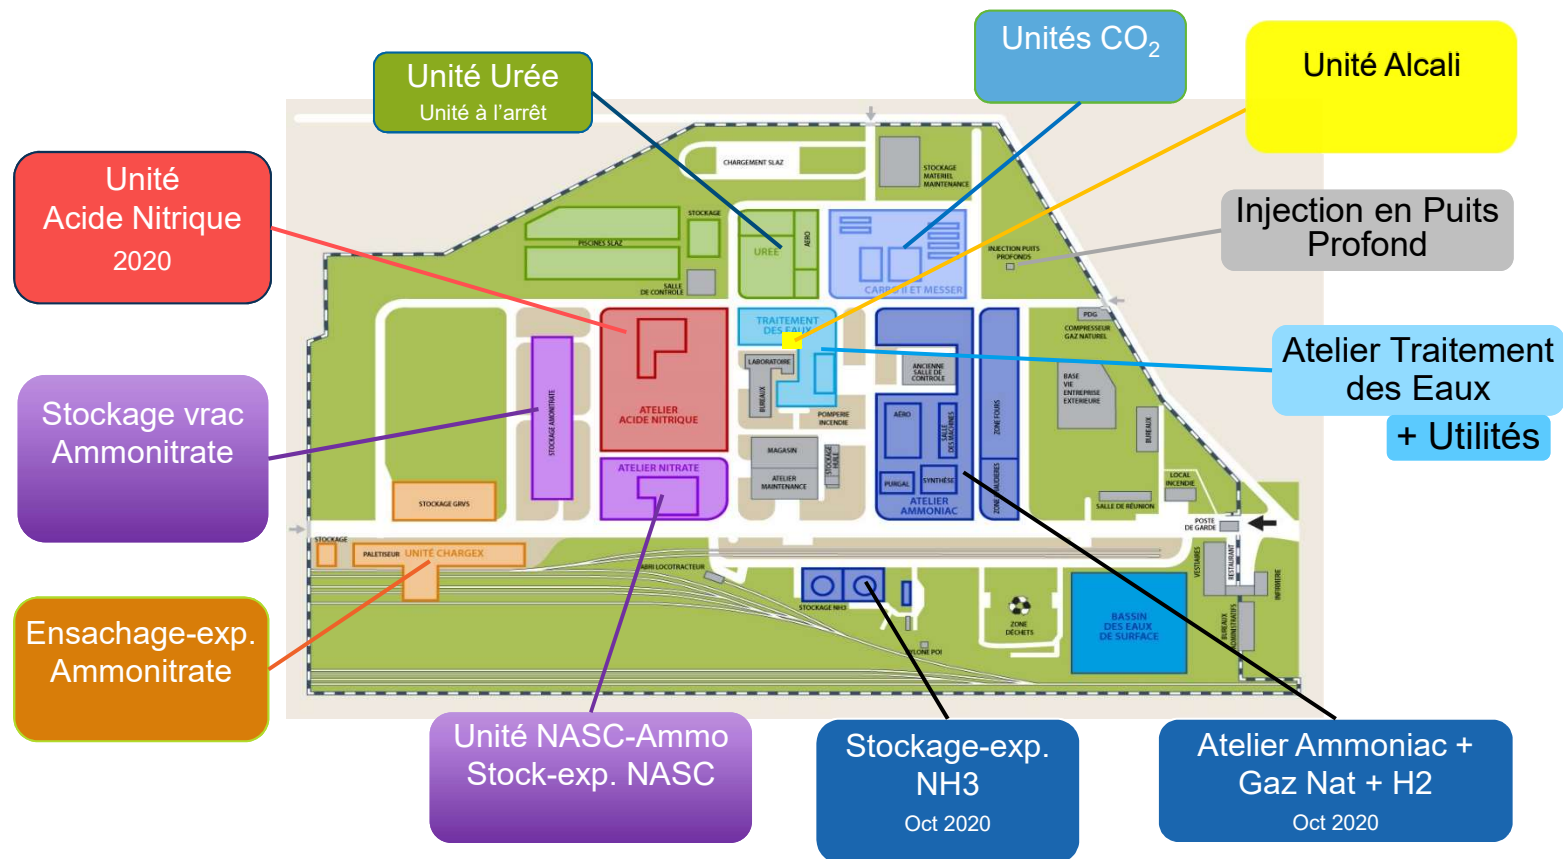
Unité Urée
Unité à l'arrêt

Unités $CO_2$

Unité Alcali

Unité
Acide Nitrique
2020

Injection en Puits Profond

Atelier Traitement des Eaux
+ Utilités

Stockage vrac Ammonitrate

Ensachage-exp. Ammonitrate

Unité NASC-Ammo
Stock-exp. NASC

Stockage-exp. NH3
Oct 2020

Atelier Ammoniac + Gaz Nat + H2
Oct 2020

CHARGEMENT SLAZ
STOCKAGE MATERIEL MAINTENANCE
STOCKAGE
PISCINES SLAZ
SALLE DE CONTROLE
UREE
AERO
CARB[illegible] ET MESSER
INJECTION PUITS PROFONDS
PDG
COMPRESSEUR GAZ NATUREL
TRAITEMENT DES EAUX
LABORATOIRE
BUREAUX
ANCIENNE SALLE DE CONTROLE
BASE VIE ENTREPRISE EXTERIEURE
POMPERIE INCENDIE
ATELIER ACIDE NITRIQUE
STOCKAGE AMMONITRATE
AERO
SALLE DES MACHINES
ZONE FOURS
BUREAUX
MAGASIN
ATELIER MAINTENANCE
STOCKAGE HUILE
PURGAL
SYNTHESE
ATELIER AMMONIAC
ZONE CHAUDIERES
ATELIER NITRATE
LOCAL INCENDIE
SALLE DE REUNION
STOCKAGE GRVS
POSTE DE GARDE
STOCKAGE
PALETISEUR
UNITÉ CHARGEX
ABRI LOCOTRACTEUR
VESTIAIRES
RESTAURANT
INFIRMERIE
STOCKAGE NH3
ZONE DECHETS
BASSIN DES EAUX DE SURFACE
PYLONE POI
BUREAUX ADMINISTRATIFS